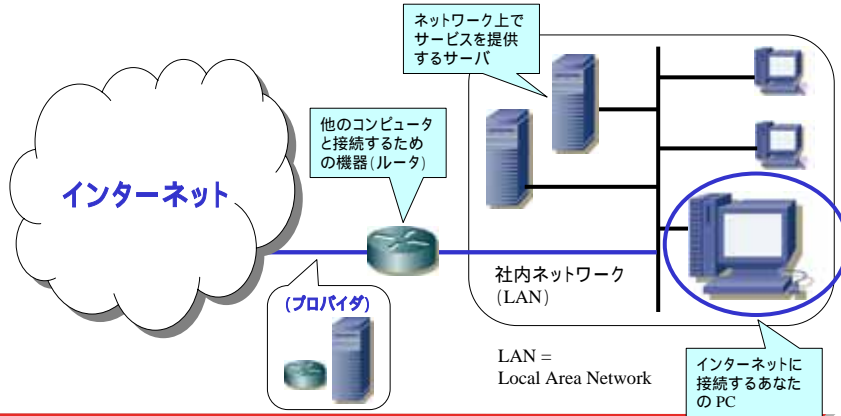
ネットワーク上でサービスを提供するサーバ

他のコンピュータと接続するための機器(ルータ)

インターネット

社内ネットワーク
(LAN)

(プロバイダ)

LAN =
Local Area Network

インターネットに接続するあなたの PC